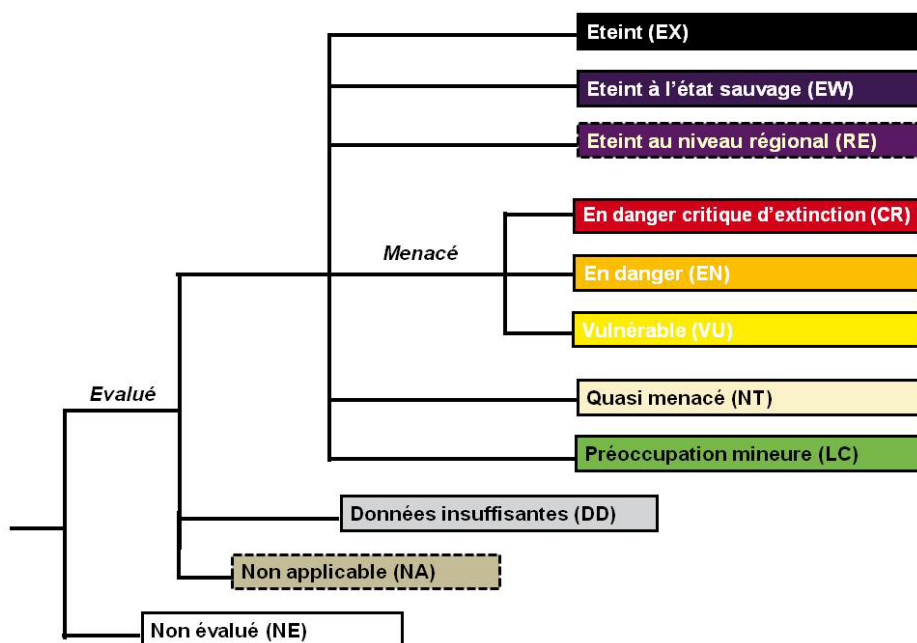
Eteint (EX)

Eteint à l'état sauvage (EW)

Eteint au niveau régional (RE)

En danger critique d'extinction (CR)

Menacé

En danger (EN)

Vulnérable (VU)

Evalué

Quasi menacé (NT)

Préoccupation mineure (LC)

Données insuffisantes (DD)

Non applicable (NA)

Non évalué (NE)